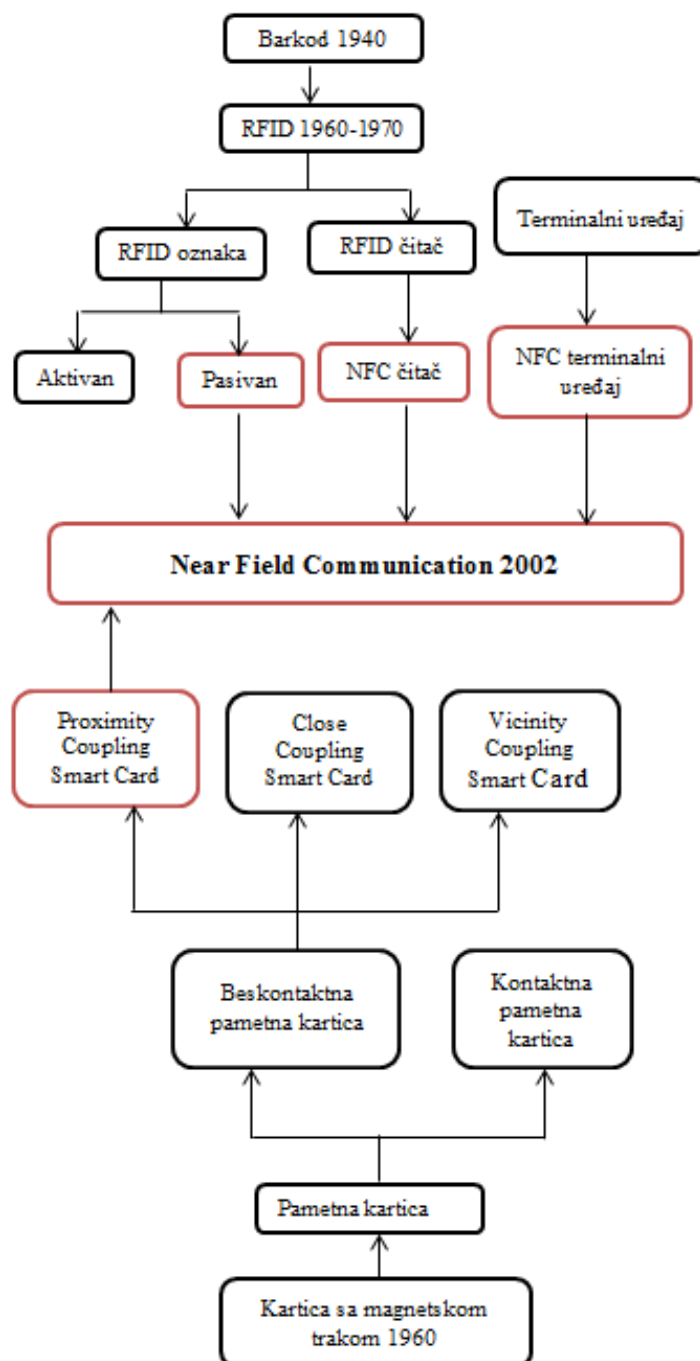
Barkod 1940

RFID 1960-1970

RFID oznaka

RFID čitač

Terminalni uređaj

Aktivan

Pasivan

NFC čitač

NFC terminalni uređaj

Near Field Communication 2002

Proximity Coupling Smart Card

Close Coupling Smart Card

Vicinity Coupling Smart Card

Beskontaktna pametna kartica

Kontaktna pametna kartica

Pametna kartica

Kartica sa magnetskom trakom 1960